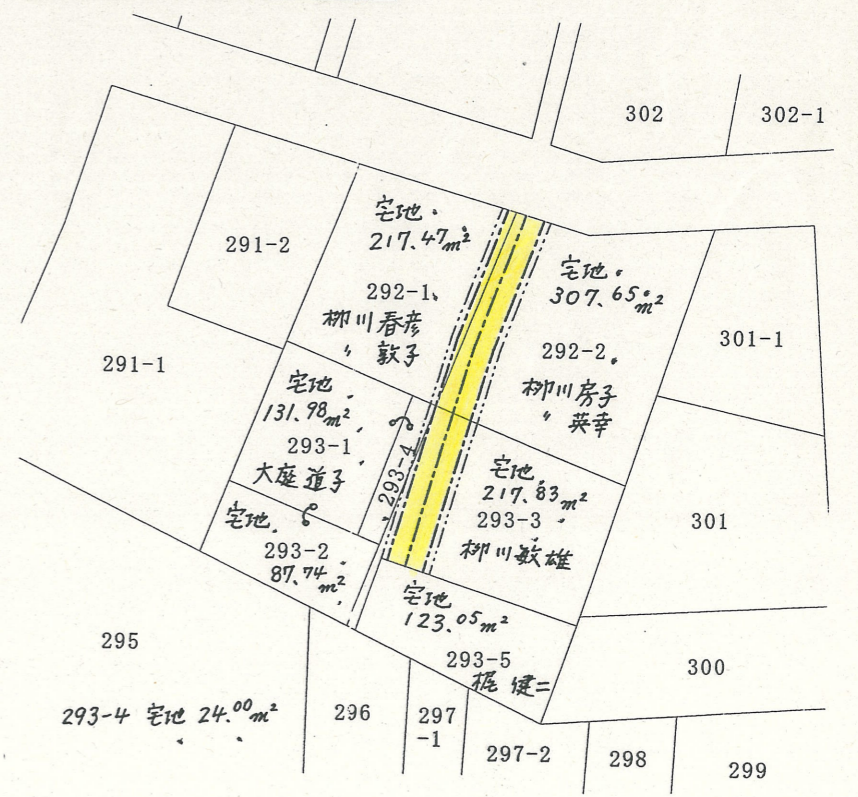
302

302-1

宅地
$217.47m^2$

291-2

宅地
$307.65m^2$

292-1
柳川春彦
〃 敦子

301-1

291-1

292-2
柳川房子
〃 英幸

宅地
$131.98m^2$
293-1
大庭道子

293-4

宅地
$217.83m^2$
293-3
柳川敏雄

301

宅地
293-2
$87.74m^2$

宅地
$123.05m^2$

295

293-5
梶 健二

300

293-4 宅地 $24.^{00}m^2$

296

297
-1

297-2

298

299